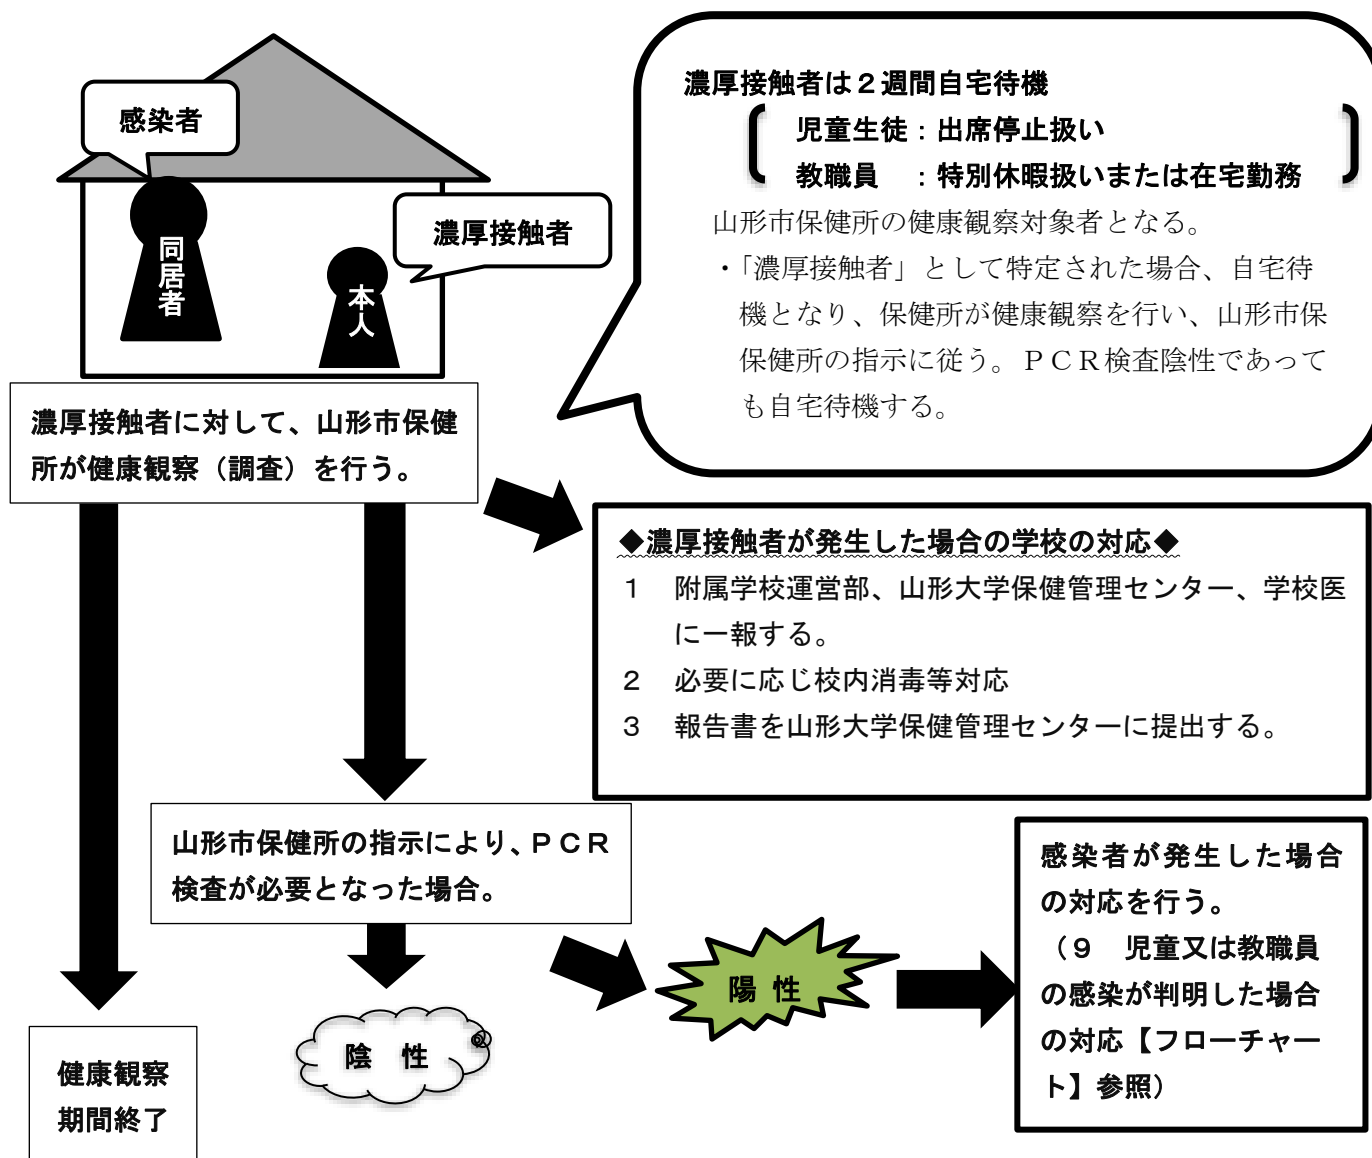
感染者

同居者

濃厚接触者

本人

濃厚接触者は２週間自宅待機
児童生徒：出席停止扱い
教職員　：特別休暇扱いまたは在宅勤務
山形市保健所の健康観察対象者となる。
・「濃厚接触者」として特定された場合、自宅待機となり、保健所が健康観察を行い、山形市保保健所の指示に従う。ＰＣＲ検査陰性であっても自宅待機する。

濃厚接触者に対して、山形市保健所が健康観察（調査）を行う。

◆濃厚接触者が発生した場合の学校の対応◆
１　附属学校運営部、山形大学保健管理センター、学校医に一報する。
２　必要に応じ校内消毒等対応
３　報告書を山形大学保健管理センターに提出する。

山形市保健所の指示により、ＰＣＲ検査が必要となった場合。

感染者が発生した場合の対応を行う。
（９　児童又は教職員の感染が判明した場合の対応【フローチャート】参照）

陽　性

陰　性

健康観察期間終了